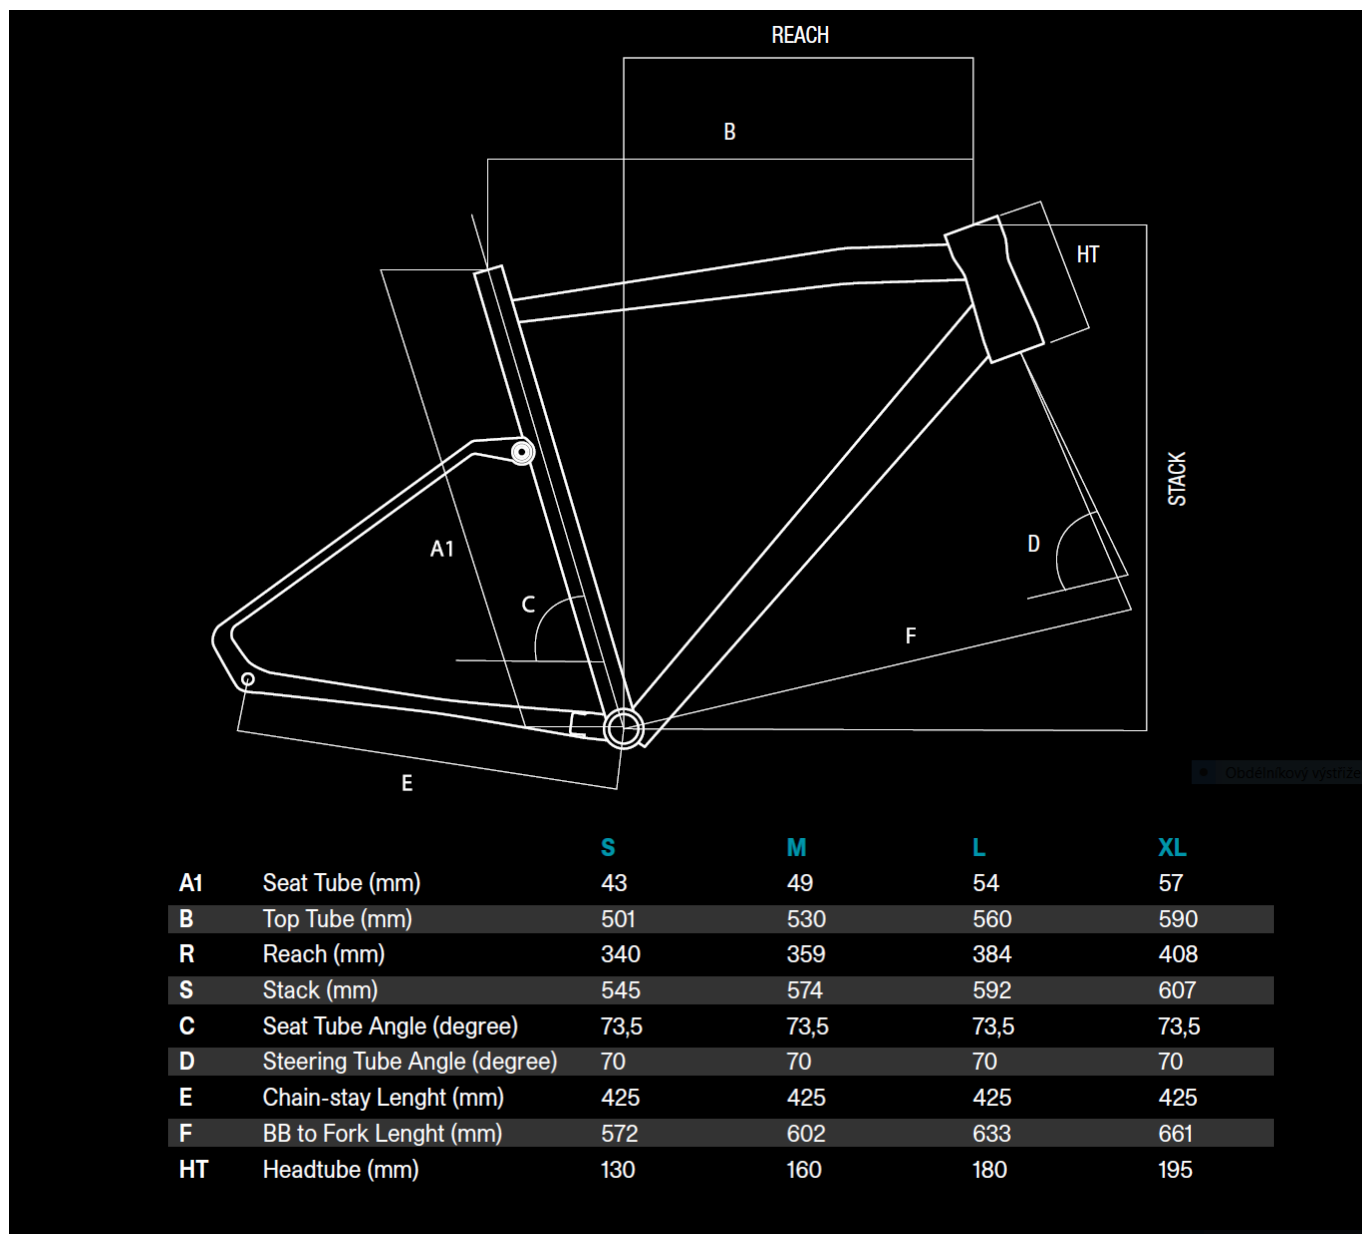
REACH

B

HT

STACK

A1

C

D

F

E

Obdélníkový výstřiž

| | | S | M | L | XL |
|---|---|---|---|---|---|
| A1 | Seat Tube (mm) | 43 | 49 | 54 | 57 |
| B | Top Tube (mm) | 501 | 530 | 560 | 590 |
| R | Reach (mm) | 340 | 359 | 384 | 408 |
| S | Stack (mm) | 545 | 574 | 592 | 607 |
| C | Seat Tube Angle (degree) | 73,5 | 73,5 | 73,5 | 73,5 |
| D | Steering Tube Angle (degree) | 70 | 70 | 70 | 70 |
| E | Chain-stay Lenght (mm) | 425 | 425 | 425 | 425 |
| F | BB to Fork Lenght (mm) | 572 | 602 | 633 | 661 |
| HT | Headtube (mm) | 130 | 160 | 180 | 195 |